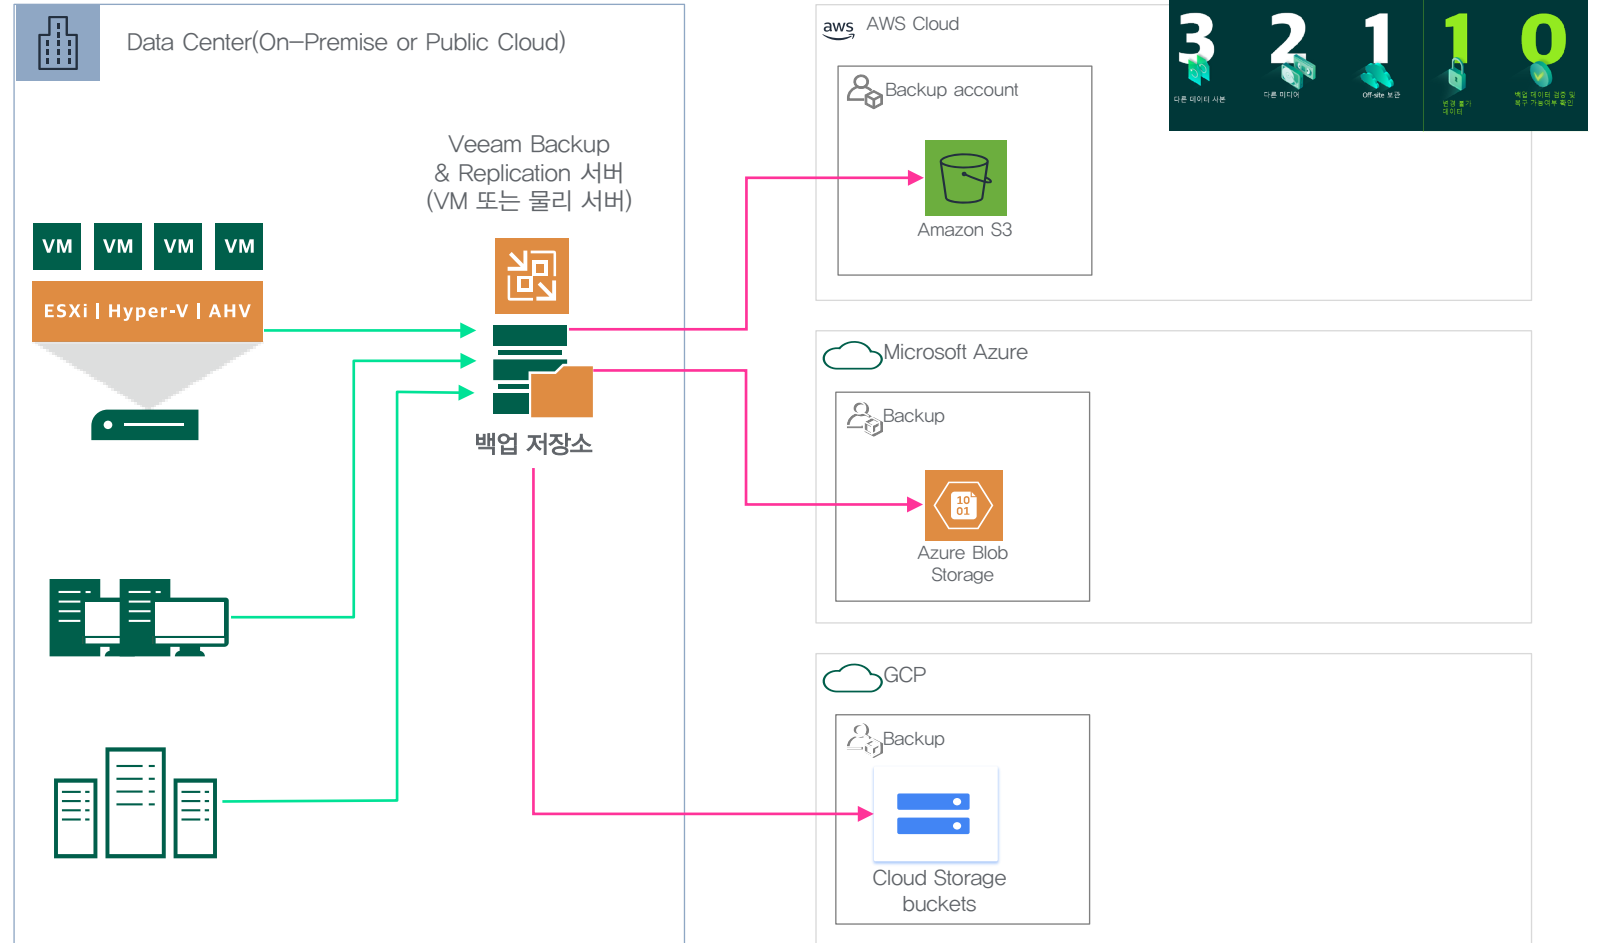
Data Center(On–Premise or Public Cloud)

Veeam Backup & Replication 서버 (VM 또는 물리 서버)

VM VM VM VM

ESXi | Hyper-V | AHV

백업 저장소

aws AWS Cloud

Backup account

Amazon S3

3 다른 데이터 사본
2 다른 미디어
1 Off-site 보관
1 변경 불가 데이터
0 백업 데이터 검증 및 복구 가능여부 확인

Microsoft Azure

Backup

10 01

Azure Blob Storage

GCP

Backup

Cloud Storage buckets